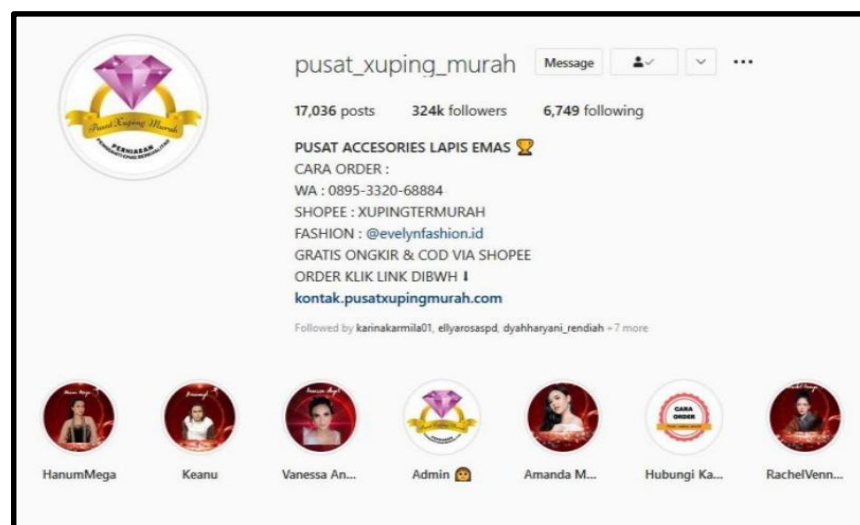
Pusat Xuping Murah
PERHIASAN

pusat_xuping_murah Message ...

17,036 posts 324k followers 6,749 following

PUSAT ACCESORIES LAPIS EMAS 🏆
CARA ORDER :
WA : 0895-3320-68884
SHOPEE : XUPINGTERMURAH
FASHION : @evelynfashion.id
GRATIS ONGKIR & COD VIA SHOPEE
ORDER KLIK LINK DIBWH ⬇
kontak.pusatxupingmurah.com

Followed by karinakarmila01, ellyarosaspd, dyahharyani_rendiah + 7 more

CARA ORDER

HanumMega Keanu Vanessa An... Admin 🙆 Amanda M... Hubungi Ka... RachelVenn...